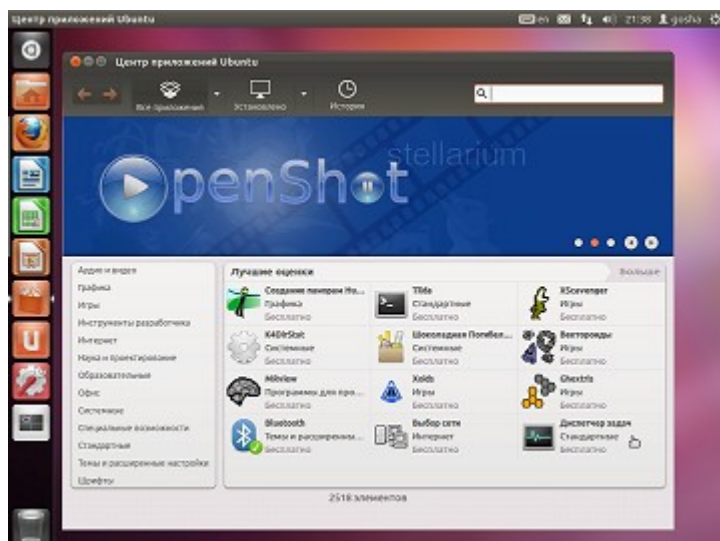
Центр приложений Ubuntu

en 21:38 gosha

Центр приложений Ubuntu

Все приложения
Установлено
История

OpenShot
stellarium

Аудио и видео
Графика
Игры
Инструменты разработчика
Интернет
Наука и проектирование
Образовательные
Офис
Системные
Специальные возможности
Стандартные
Темы и расширенные настройки
Шрифты

Лучшие оценки
Больше

Создание панорам Hu...
Графика
Бесплатно

Tilda
Стандартные
Бесплатно

XScavenger
Игры
Бесплатно

K4DirStat
Системные
Бесплатно

Шоколадная Помбел...
Системные
Бесплатно

Векторонды
Игры
Бесплатно

Mitview
Программы для про...
Бесплатно

Xevis
Игры
Бесплатно

Gtextris
Игры
Бесплатно

Bluetooth
Темы и расширенн...
Бесплатно

Выбор сети
Интернет
Бесплатно

Диспетчер задач
Стандартные
Бесплатно

2518 элементов